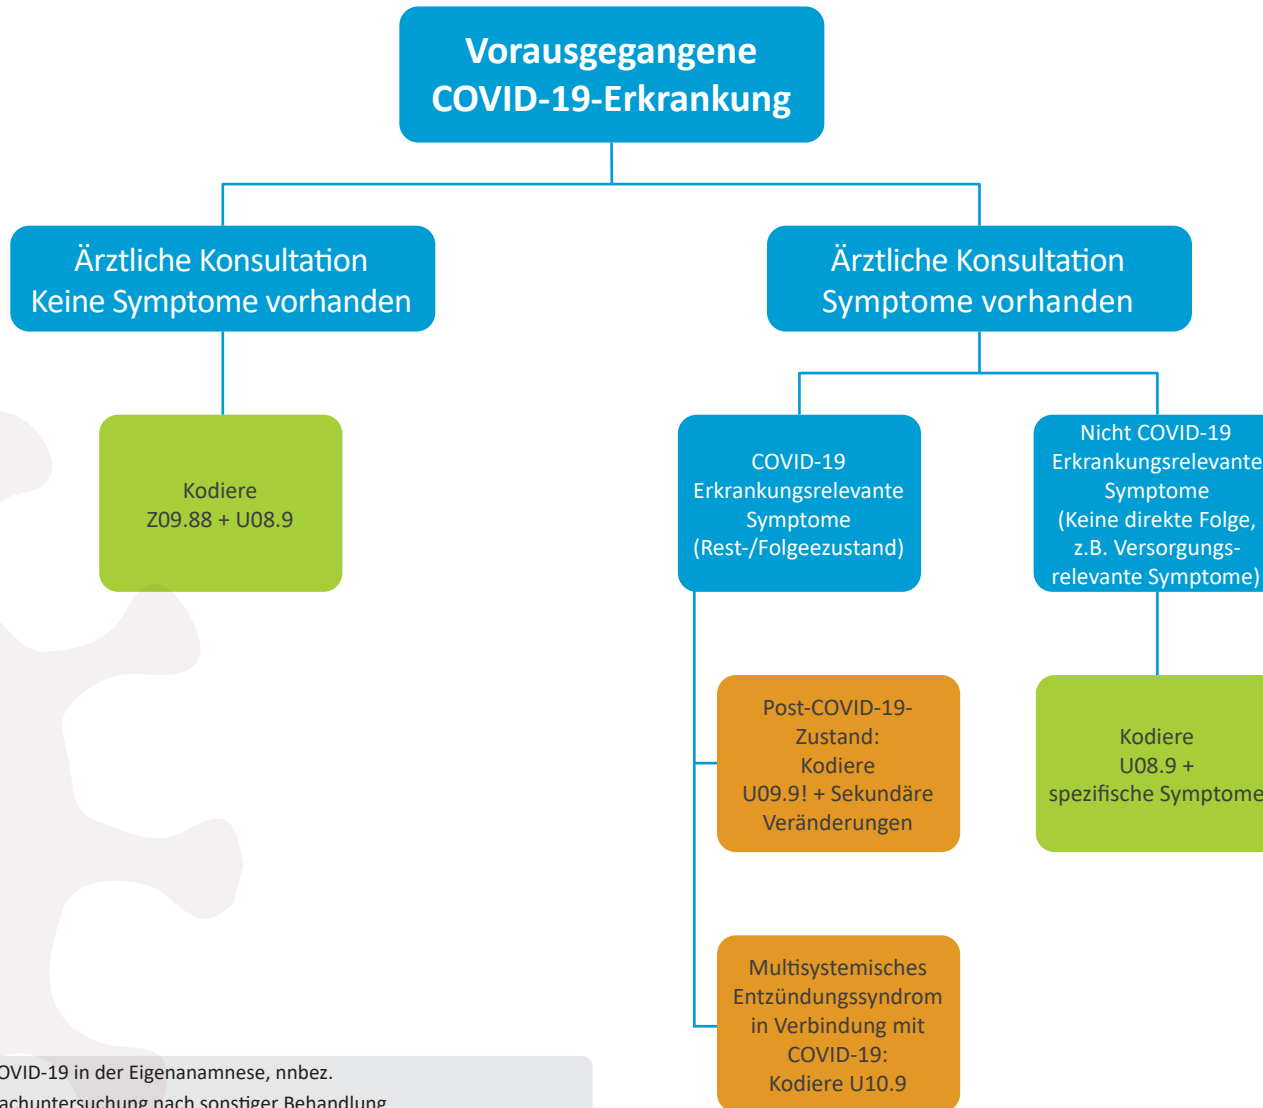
Vorausgegangene COVID-19-Erkrankung

Ärztliche Konsultation Keine Symptome vorhanden

Ärztliche Konsultation Symptome vorhanden

Kodiere Z09.88 + U08.9

COVID-19 Erkrankungsrelevante Symptome (Rest-/Folgeezustand)

Nicht COVID-19 Erkrankungsrelevante Symptome (Keine direkte Folge, z.B. Versorgungsrelevante Symptome)

Post-COVID-19-Zustand: Kodiere U09.9! + Sekundäre Veränderungen

Kodiere U08.9 + spezifische Symptome

Multisystemisches Entzündungssyndrom in Verbindung mit COVID-19: Kodiere U10.9

OVID-19 in der Eigenanamnese, nnbez.
achuntersuchung nach sonstiger Behandlung